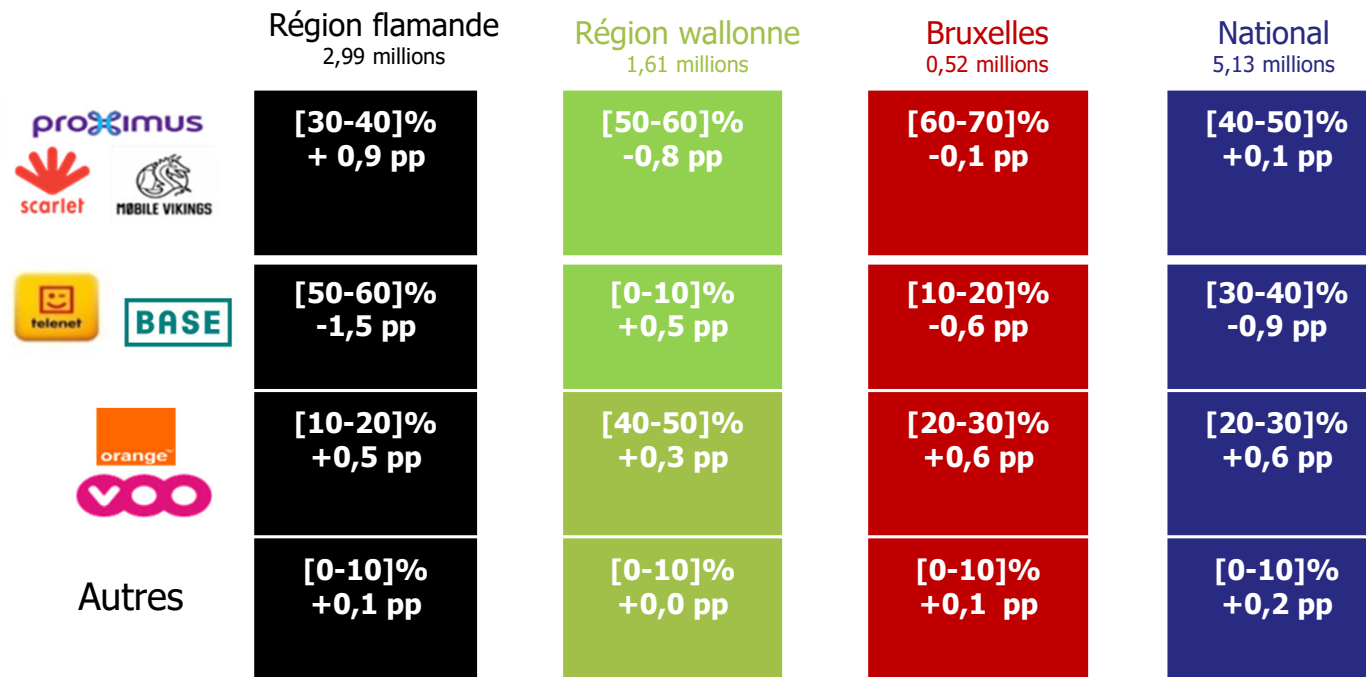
|  | Région flamande 2,99 millions | Région wallonne 1,61 millions | Bruxelles 0,52 millions | National 5,13 millions |
|---|---|---|---|---|
| proximus scarlet MOBILE VIKINGS | [30-40]% + 0,9 pp | [50-60]% -0,8 pp | [60-70]% -0,1 pp | [40-50]% +0,1 pp |
| telenet BASE | [50-60]% -1,5 pp | [0-10]% +0,5 pp | [10-20]% -0,6 pp | [30-40]% -0,9 pp |
| orange VOO | [10-20]% +0,5 pp | [40-50]% +0,3 pp | [20-30]% +0,6 pp | [20-30]% +0,6 pp |
| Autres | [0-10]% +0,1 pp | [0-10]% +0,0 pp | [0-10]% +0,1 pp | [0-10]% +0,2 pp |